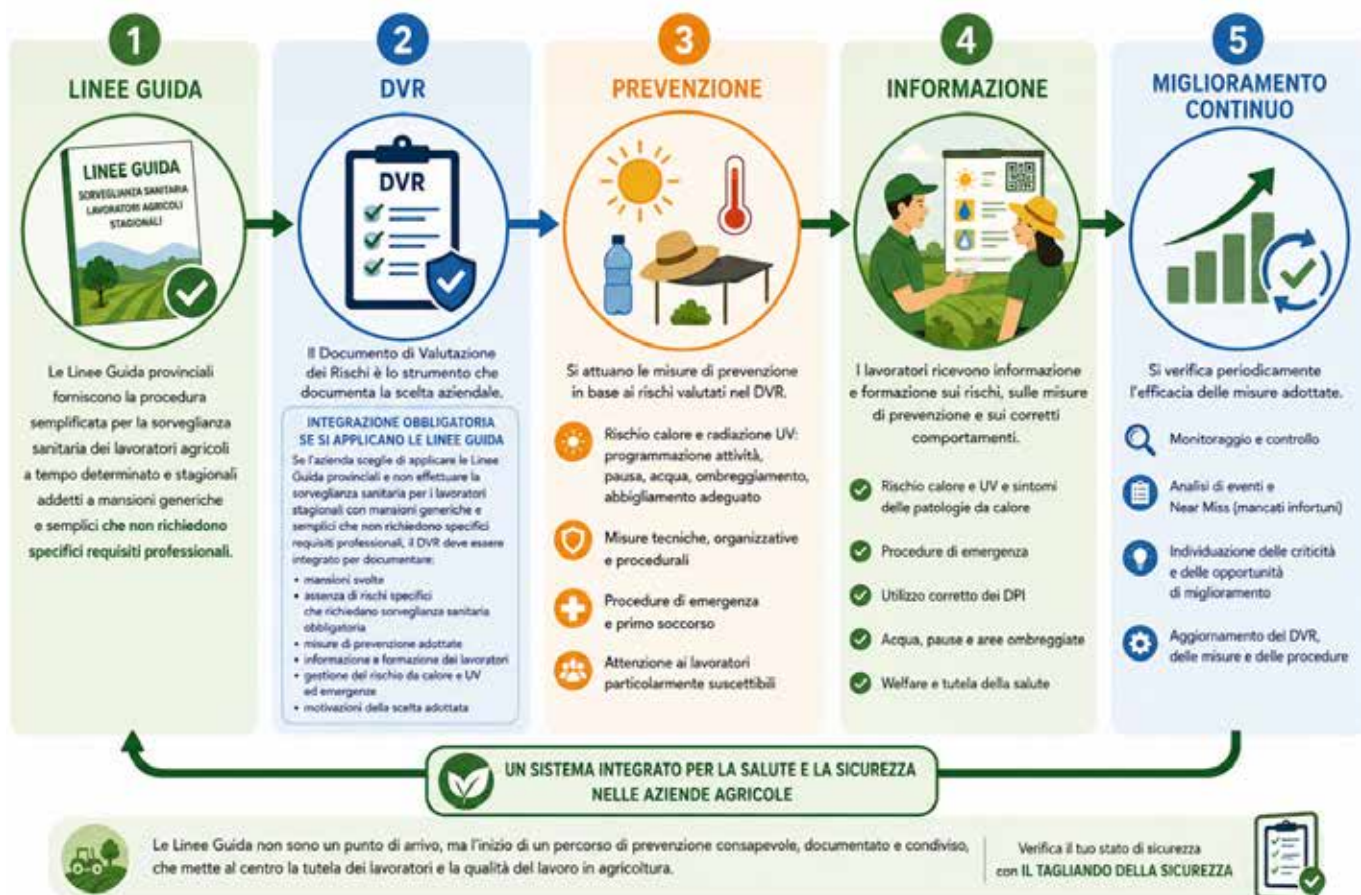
1

LINEE GUIDA

LINEE GUIDA
SORVEGLIANZA SANITARIA LAVORATORI AGRICOLI STAGIONALI

Le Linee Guida provinciali forniscono la procedura semplificata per la sorveglianza sanitaria dei lavoratori agricoli a tempo determinato e stagionali addetti a mansioni generiche e semplici che non richiedono specifici requisiti professionali.

2

DVR

DVR

Il Documento di Valutazione dei Rischi è lo strumento che documenta la scelta aziendale.

INTEGRAZIONE OBBLIGATORIA SE SI APPLICANO LE LINEE GUIDA

Se l'azienda sceglie di applicare le Linee Guida provinciali e non effettuare la sorveglianza sanitaria per i lavoratori stagionali con mansioni generiche e semplici che non richiedono specifici requisiti professionali, il DVR deve essere integrato per documentare:
• mansioni svolte
• assenza di rischi specifici che richiedano sorveglianza sanitaria obbligatoria
• misure di prevenzione adottate
• informazione e formazione dei lavoratori
• gestione del rischio da calore e UV ed emergenze
• motivazioni della scelta adottata

3

PREVENZIONE

Si attuano le misure di prevenzione in base ai rischi valutati nel DVR.

Rischio calore e radiazione UV: programmazione attività, pausa, acqua, ombreggiamento, abbigliamento adeguato

Misure tecniche, organizzative e procedurali

Procedure di emergenza e primo soccorso

Attenzione ai lavoratori particolarmente suscettibili

4

INFORMAZIONE

I lavoratori ricevono informazione e formazione sui rischi, sulle misure di prevenzione e sui corretti comportamenti.

Rischio calore e UV e sintomi delle patologie da calore

Procedure di emergenza

Utilizzo corretto dei DPI

Acqua, pause e aree ombreggiate

Welfare e tutela della salute

5

MIGLIORAMENTO CONTINUO

Si verifica periodicamente l'efficacia delle misure adottate.

Monitoraggio e controllo

Analisi di eventi e Near Miss (mancati infortuni)

Individuazione delle criticità e delle opportunità di miglioramento

Aggiornamento del DVR, delle misure e delle procedure

UN SISTEMA INTEGRATO PER LA SALUTE E LA SICUREZZA NELLE AZIENDE AGRICOLE

Le Linee Guida non sono un punto di arrivo, ma l'inizio di un percorso di prevenzione consapevole, documentato e condiviso, che mette al centro la tutela dei lavoratori e la qualità del lavoro in agricoltura.

Verifica il tuo stato di sicurezza con IL TAGLIANDO DELLA SICUREZZA